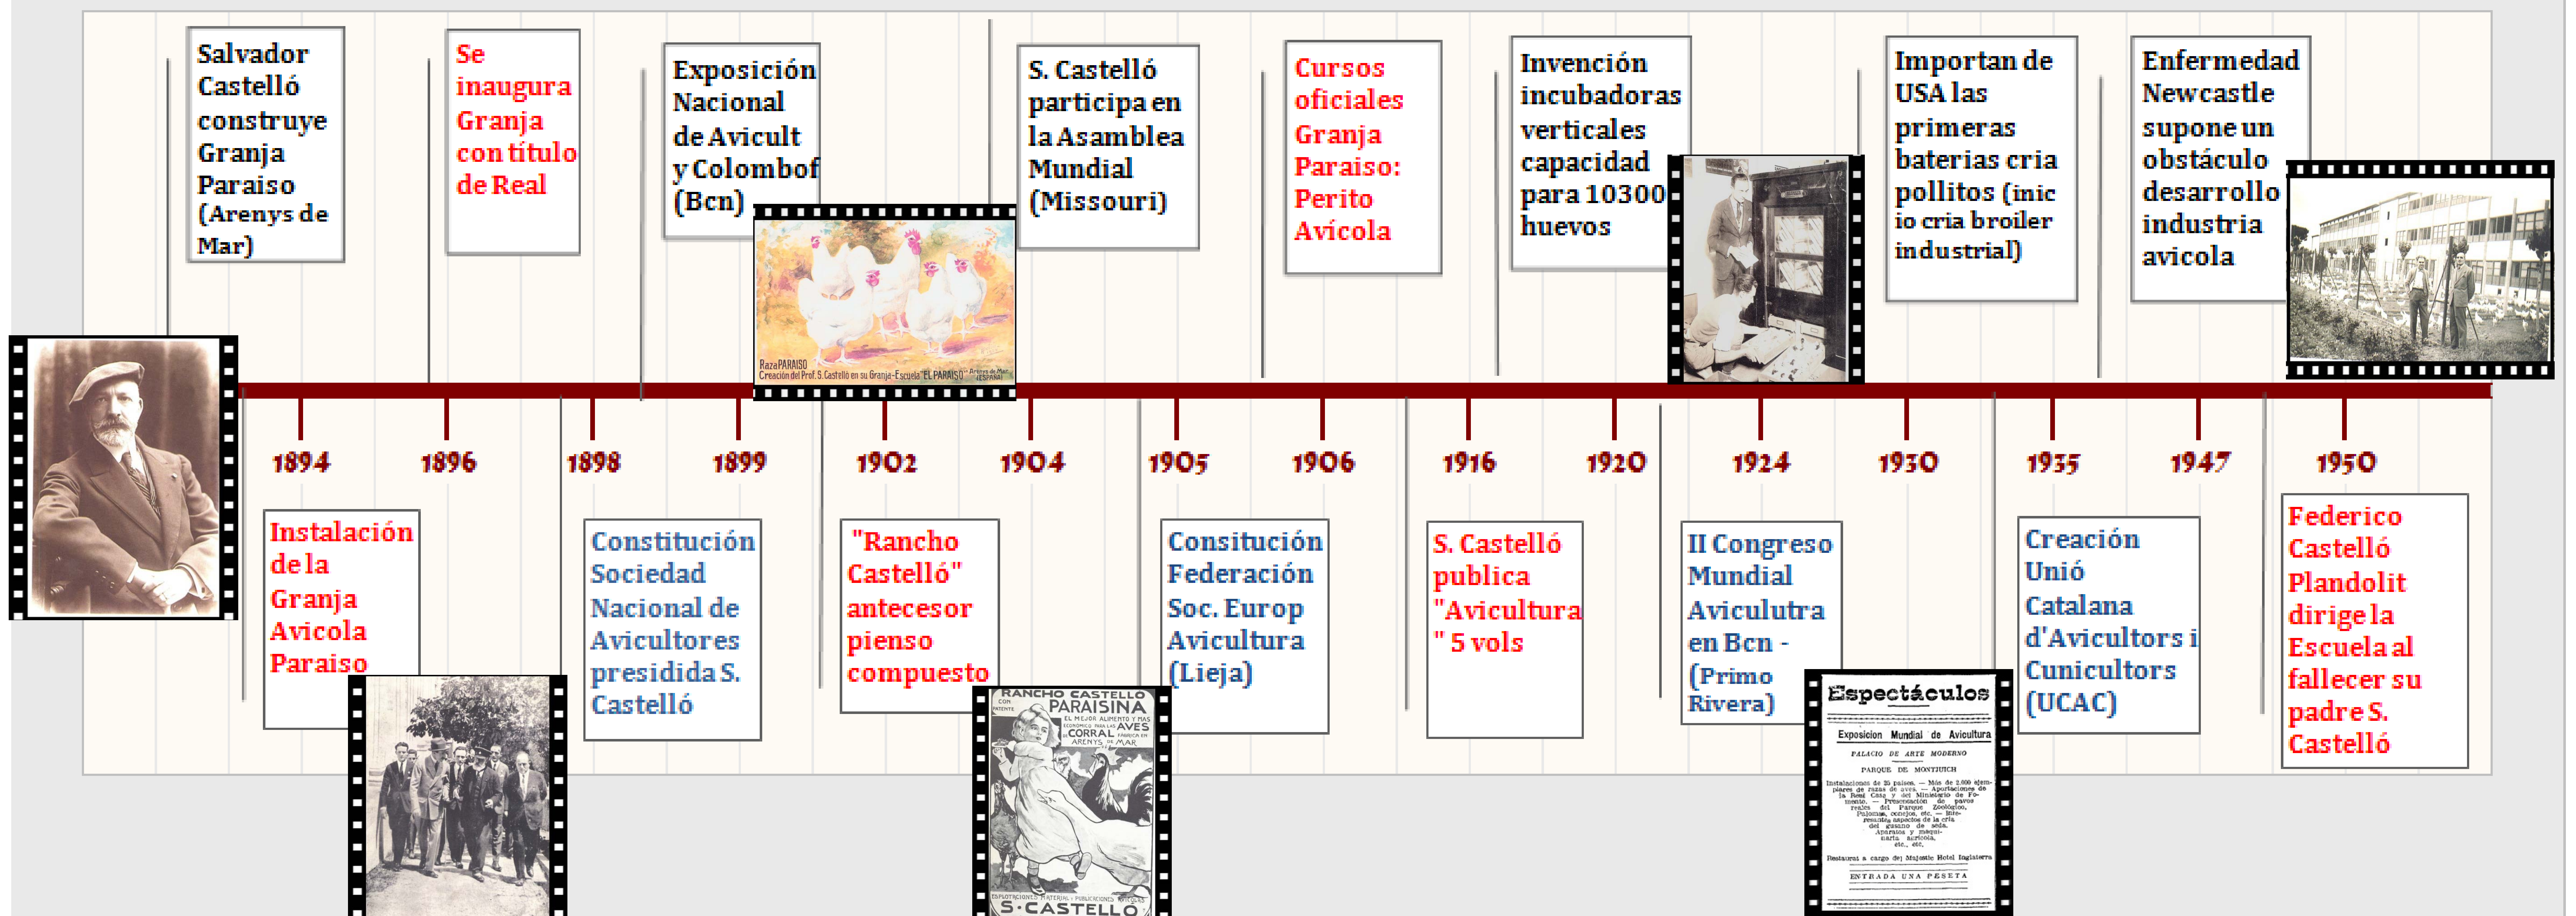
Salvador Castelló construye Granja Paraiso (Arenys de Mar)

Se inaugura Granja con título de Real

Exposición Nacional de Avicult y Colombof (Bcn)

RazaPARAISO
Creación del Prof. S. Castelló en su Granja-Escuela "EL PARAISO" Arenys de Mar (ESPAÑA)

S. Castelló participa en la Asamblea Mundial (Missouri)

Cursos oficiales Granja Paraiso: Perito Avícola

Invención incubadoras verticales capacidad para 10300 huevos

Importan de USA las primeras baterias cria pollitos (inicio cria broiler industrial)

Enfermedad Newcastle supone un obstáculo desarrollo industria avicola

1894

1896

1898

1899

1902

1904

1905

1906

1916

1920

1924

1930

1935

1947

1950

Instalación de la Granja Avicola Paraiso

Constitución Sociedad Nacional de Avicultores presidida S. Castelló

"Rancho Castelló" antecesor pienso compuesto

RANCHO CASTELLO
PARAISINA
CON PATENTE
EL MEJOR ALIMENTO Y MAS ECONOMICO PARA LAS AVES DE CORRAL FABRICA EN ARENYS DE MAR
S. CASTELLO

Consitución Federación Soc. Europ Avicultura (Lieja)

S. Castelló publica "Avicultura" 5 vols

II Congreso Mundial Aviculutra en Bcn - (Primo Rivera)

Espectáculos
Exposicion Mundial de Avicultura
PALACIO DE ARTE MODERNO
PARQUE DE MONTJUICH
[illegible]
ENTRADA UNA PESETA

Creación Unió Catalana d'Avicultors i Cunicultors (UCAC)

Federico Castelló Plandolit dirige la Escuela al fallecer su padre S. Castelló